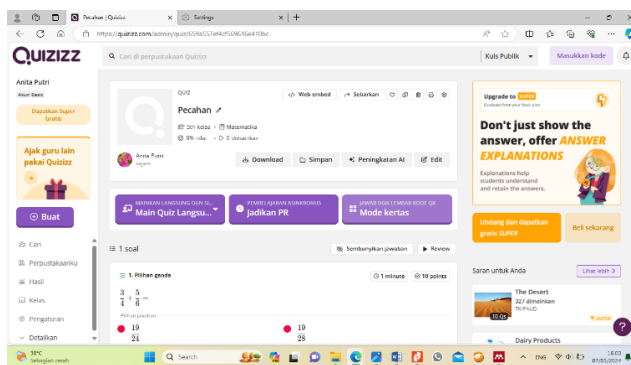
Pecahan | Quizizz
Settings
https://quizizz.com/admin/quiz/659a557e84ef5696364410bc

QUIZIZZ
Cari di perpustakaan Quizizz
Kuis Publik
Masukkan kode

Anita Putri
Akun Basic
Dapatkan Super Gratis
Ajak guru lain pakai Quizizz
Buat
Cari
Perpustakaanku
Hasil
Kelas
Pengaturan
Detailkan

QUIZ
Pecahan
5th kelas · Matematika
0% nilai · 0 dimainkan
Anita Putri
sejam
Web embed
Sebarkan
Download
Simpan
Peningkatan AI
Edit

MAINKAN LANGSUNG DGN SI...
Main Quiz Langsu...
PEMBELAJARAN ASINKRONUS
Jadikan PR
JAWAB DGN LEMBAR KODE QR
Mode kertas

1 soal
Sembunyikan jawaban
Review

1. Pilihan ganda
1 minute
10 points
$\frac{3}{4} + \frac{5}{6} =$
Pilihan jawaban
$\frac{19}{24}$
$\frac{19}{28}$

Upgrade to SUPER
Don't just show the answer, offer ANSWER EXPLANATIONS
Explanations help students understand and retain the answers.
Undang dan dapatkan gratis SUPER
Beli sekarang

Saran untuk Anda
Lihat lebih
The Desert
227 dimainkan
TK PAUD
10 Qs
SUPER
Daily Products

38°C
Sebagian cerah
Search
ENG
14:03
07/01/2024